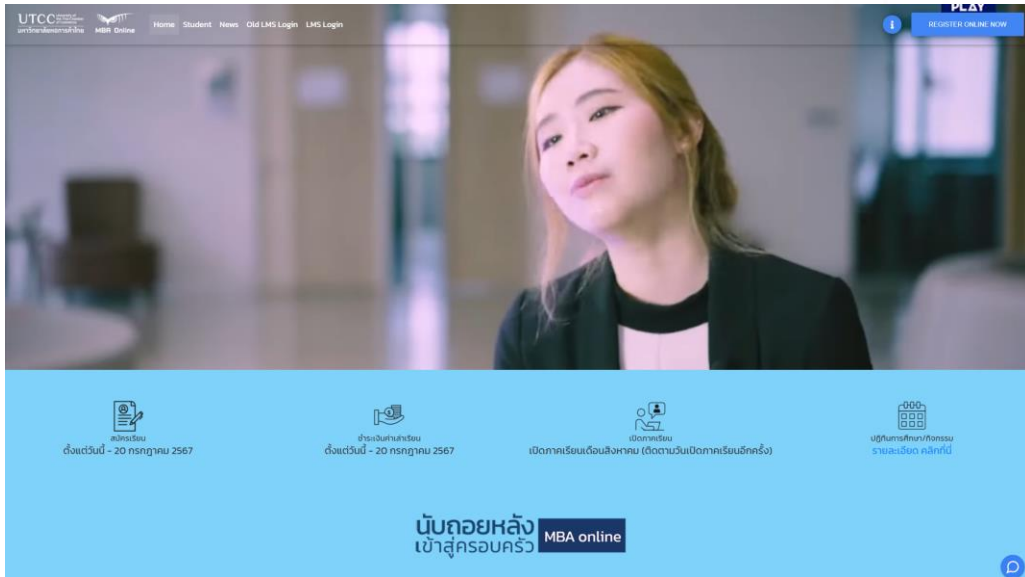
UTCC มหาวิทยาลัยหอการค้าไทย MBA Online

Home Student News Old LMS Login LMS Login

PLAY

i REGISTER ONLINE NOW

สมัครเรียน
ตั้งแต่วันนี้ - 20 กรกฎาคม 2567

ชำระเงินค่าเล่าเรียน
ตั้งแต่วันนี้ - 20 กรกฎาคม 2567

เปิดภาคเรียน
เปิดภาคเรียนเดือนสิงหาคม (ติดตามวันเปิดภาคเรียนอีกครั้ง)

ปฏิทินการศึกษา/กิจกรรม
รายละเอียด คลิกที่นี่

นับถอยหลัง
เข้าสู่ครอบครัว MBA online